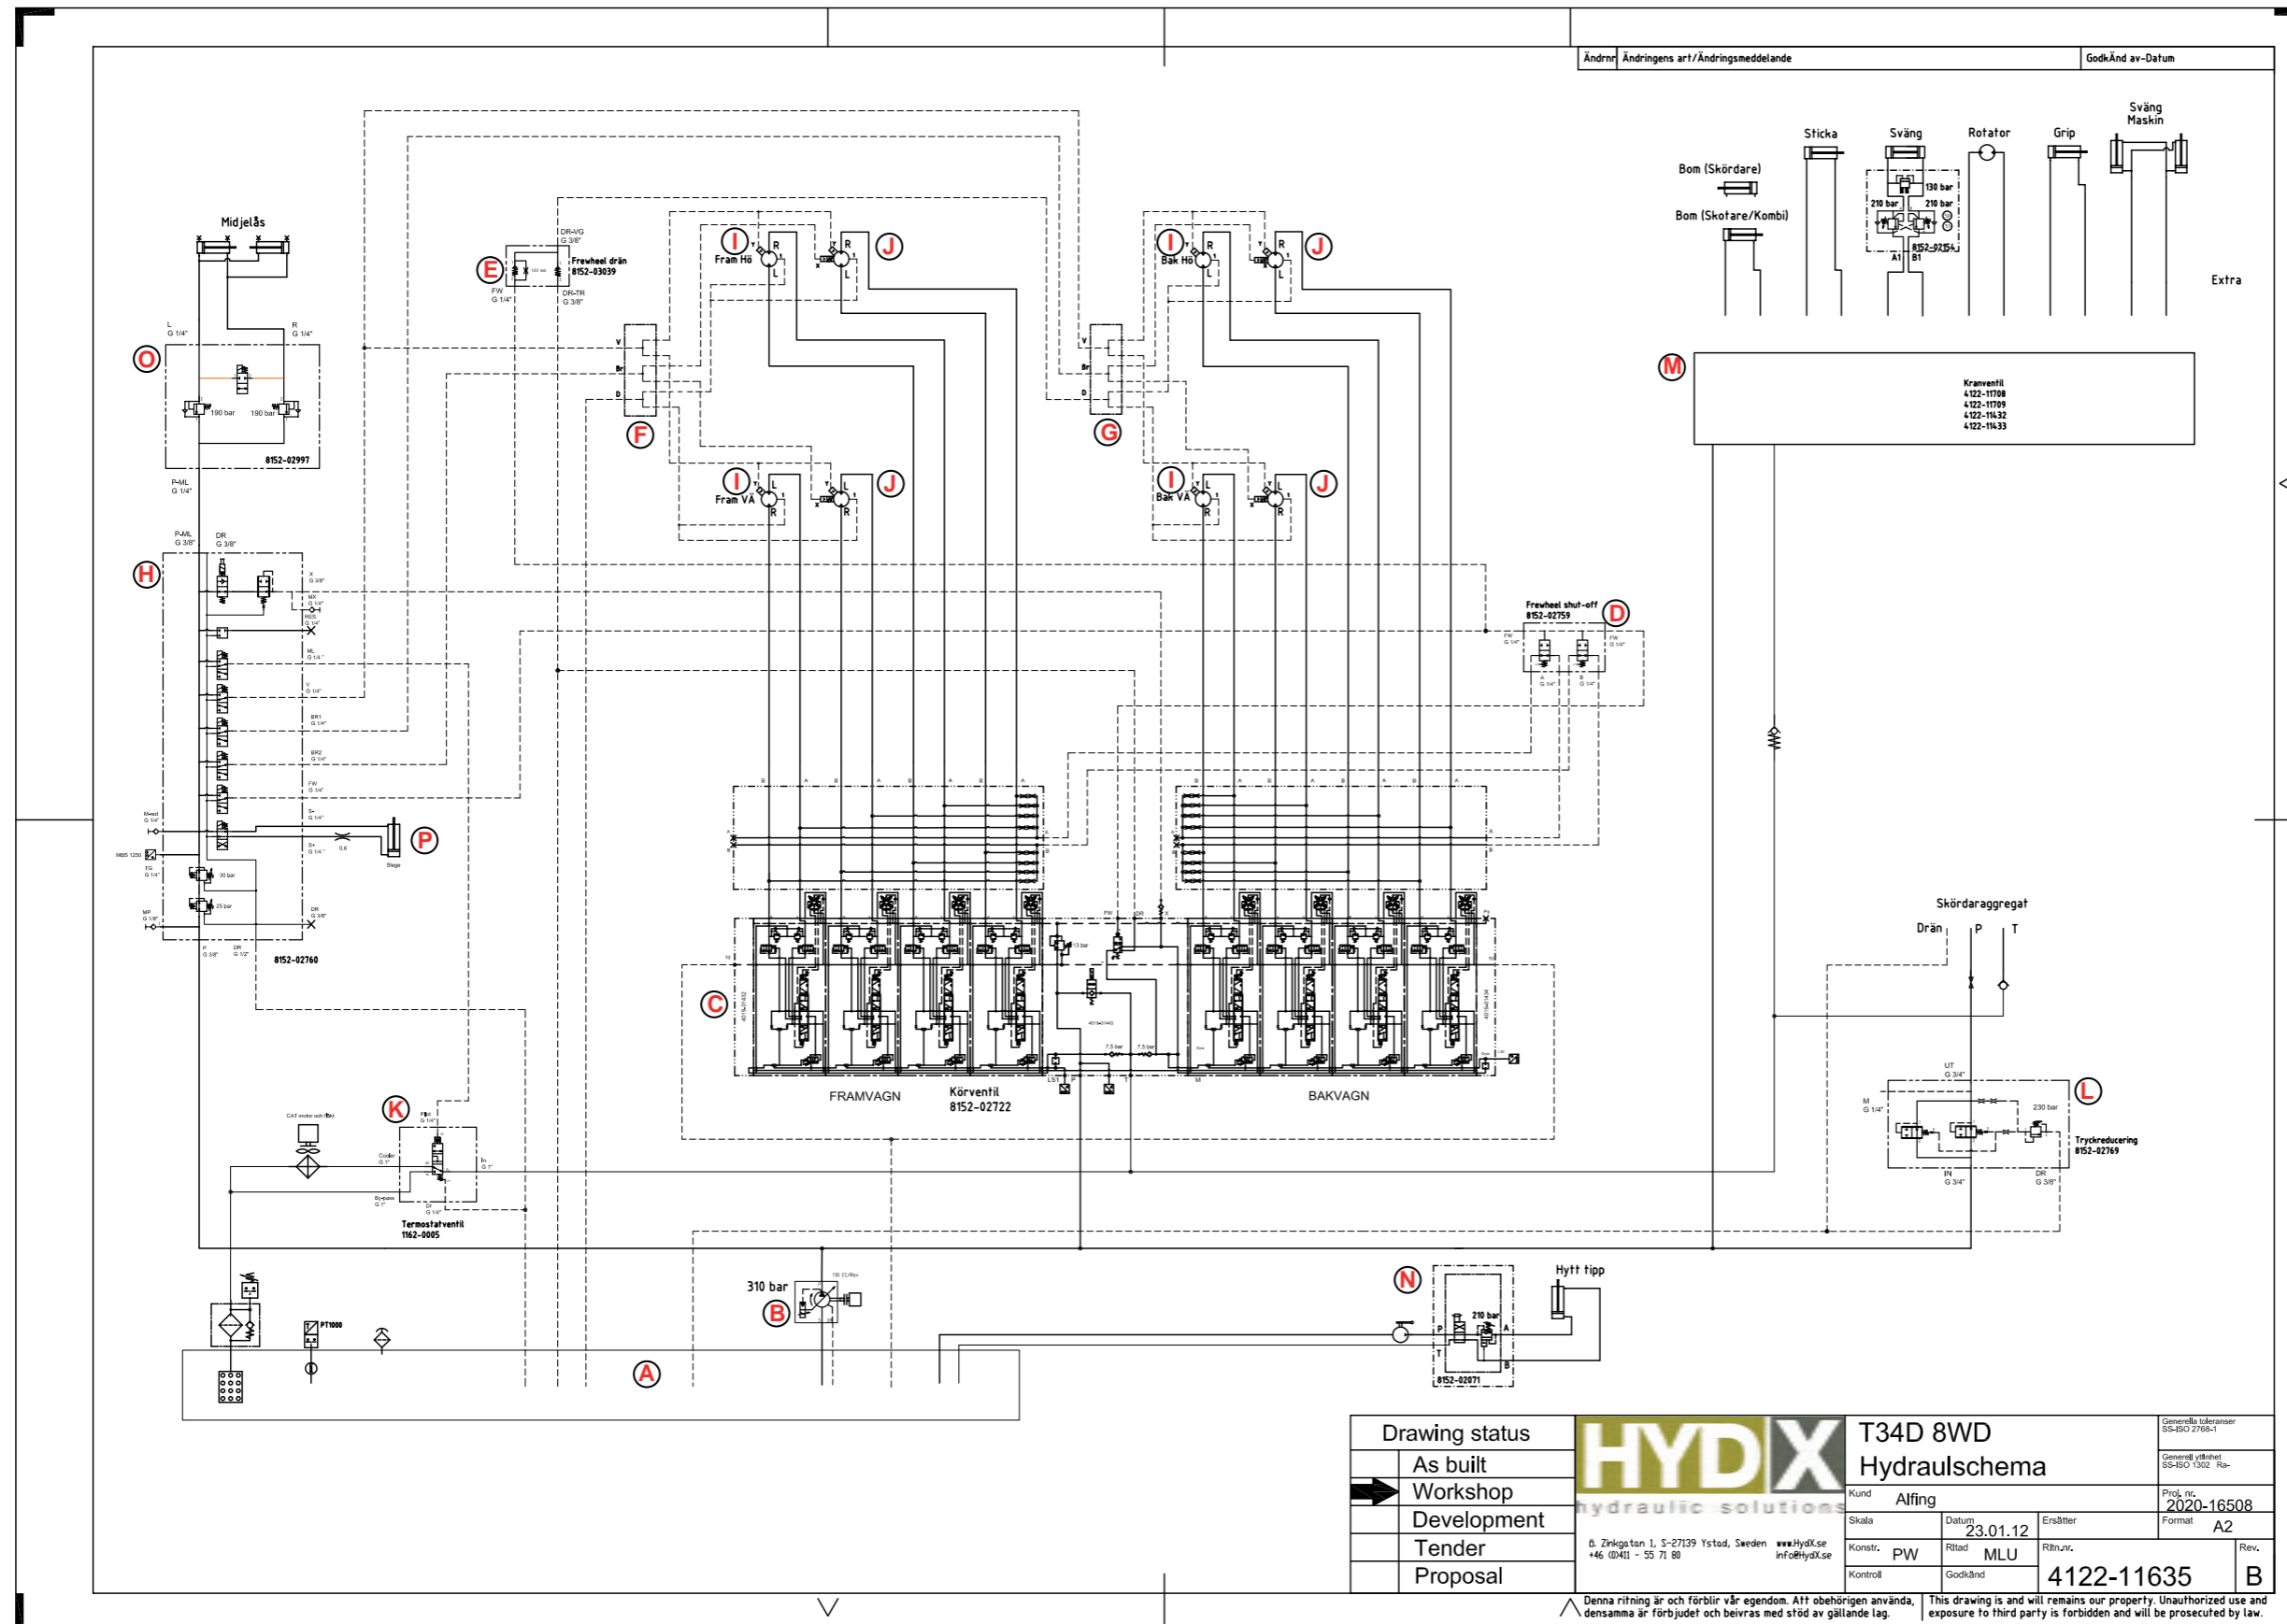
Ändrnr Ändringens art/Ändringsmeddelande GodkÄnd av-Datum

Sväng Maskin
Sticka
Sväng
Rotator
Grip
Bom (Skördare)
Bom (Skotare/Kombi)
130 bar
210 bar
210 bar
8152-02154
A1 B1
Extra

Midjelås
L G 1/4"
R G 1/4"
O
190 bar
190 bar
8152-02997
P-ML G 1/4"

E
DR-VG G 3/8"
Frewheel drän 8152-03039
FW G 1/4"
DR-TR G 3/8"

I Fram Hö R L
J R L
I Fram VÄ L R
J L R
F
V Br D

I Bak Hö R L
J R L
I Bak VÄ L R
J L R
G
V Br D

M
Kranventil
4122-11708
4122-11709
4122-11432
4122-11433

H
P-ML G 3/8"
DR G 3/8"
X G 3/8"
MX G 1/4"
REG G 1/4"
ML G 1/4"
V G 1/4"
BR1 G 1/4"
BR2 G 1/4"
FW G 1/4"
S- G 1/4"
S+ G 1/4"
DR G 3/8"
M-vxl G 1/4"
MBS 1250
TG G 1/4"
MP G 1/8"
30 bar
25 bar
P G 3/8"
DR G 1/2"
8152-02760
P
0,6

Frewheel shut-off 8152-02759
D

C
FRAMVAGN
Körventil 8152-02722
BAKVAGN
13 bar
7.5 bar
7.5 bar
LST P T M

Skördaraggregat
Drän P T

L
UT G 3/4"
M G 1/4"
230 bar
Tryckreducering 8152-02769
IN G 3/4"
DR G 3/8"

K
CAT motor och fläkt
Cooler G 1"
By-pass G 1"
In G 1"
Termostatventil 1162-0005

310 bar
B
130 CC/Rev

N
Hytt tipp
210 bar
P T A B
8152-02071

PT1000
A

Drawing status
As built
Workshop
Development
Tender
Proposal

HYDX hydraulic solutions
Ö. Zinkgatan 1, S-27139 Ystad, Sweden +46 (0)411 - 55 71 80
www.HydX.se info@HydX.se

T34D 8WD
Hydraulschema
Kund Alfing
Skala
Datum 23.01.12
Ersätter
Konstr. PW
Ritad MLU
Kontroll
Godkänd
Ritn.nr. 4122-11635
Rev. B
Generella toleranser SS-ISO 2768-1
Generell ytfinhet SS-ISO 1302 Ra-
Proj. nr. 2020-16508
Format A2

Denna ritning är och förblir vår egendom. Att obehörigen använda, densamma är förbjudet och beivras med stöd av gällande lag.
This drawing is and will remains our property. Unauthorized use and exposure to third party is forbidden and will be prosecuted by law.